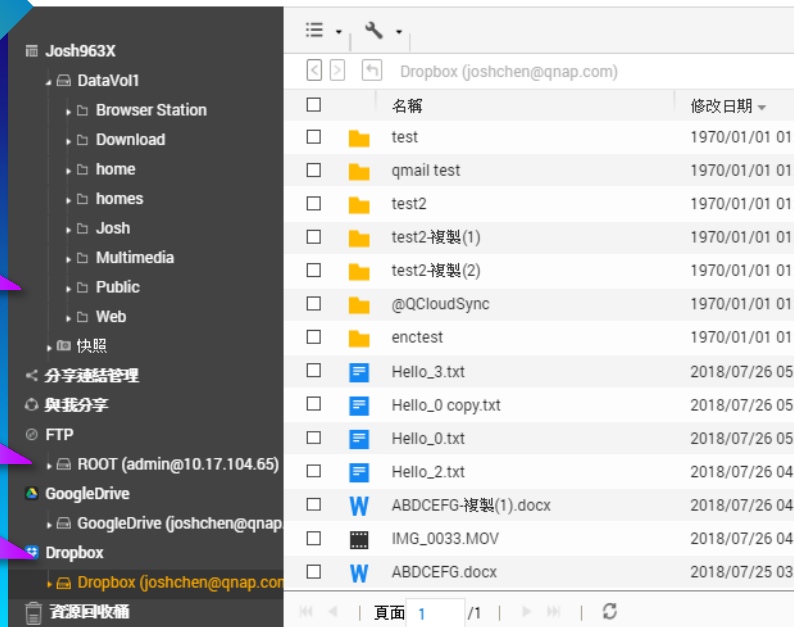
Josh963X
DataVol1
Browser Station
Download
home
homes
Josh
Multimedia
Public
Web
快照
分享連結管理
與我分享
FTP
ROOT (admin@10.17.104.65)
GoogleDrive
GoogleDrive (joshchen@qnap.
Dropbox
Dropbox (joshchen@qnap.com
資源回收桶

Dropbox (joshchen@qnap.com)

| | 名稱 | 修改日期 |
|---|---|---|
| | test | 1970/01/01 01 |
| | qmail test | 1970/01/01 01 |
| | test2 | 1970/01/01 01 |
| | test2-複製(1) | 1970/01/01 01 |
| | test2-複製(2) | 1970/01/01 01 |
| | @QCloudSync | 1970/01/01 01 |
| | enctest | 1970/01/01 01 |
| | Hello_3.txt | 2018/07/26 05 |
| | Hello_0 copy.txt | 2018/07/26 05 |
| | Hello_0.txt | 2018/07/26 05 |
| | Hello_2.txt | 2018/07/26 04 |
| W | ABDCEFG-複製(1).docx | 2018/07/26 04 |
| | IMG_0033.MOV | 2018/07/26 04 |
| W | ABDCEFG.docx | 2018/07/25 03 |

頁面 1 /1